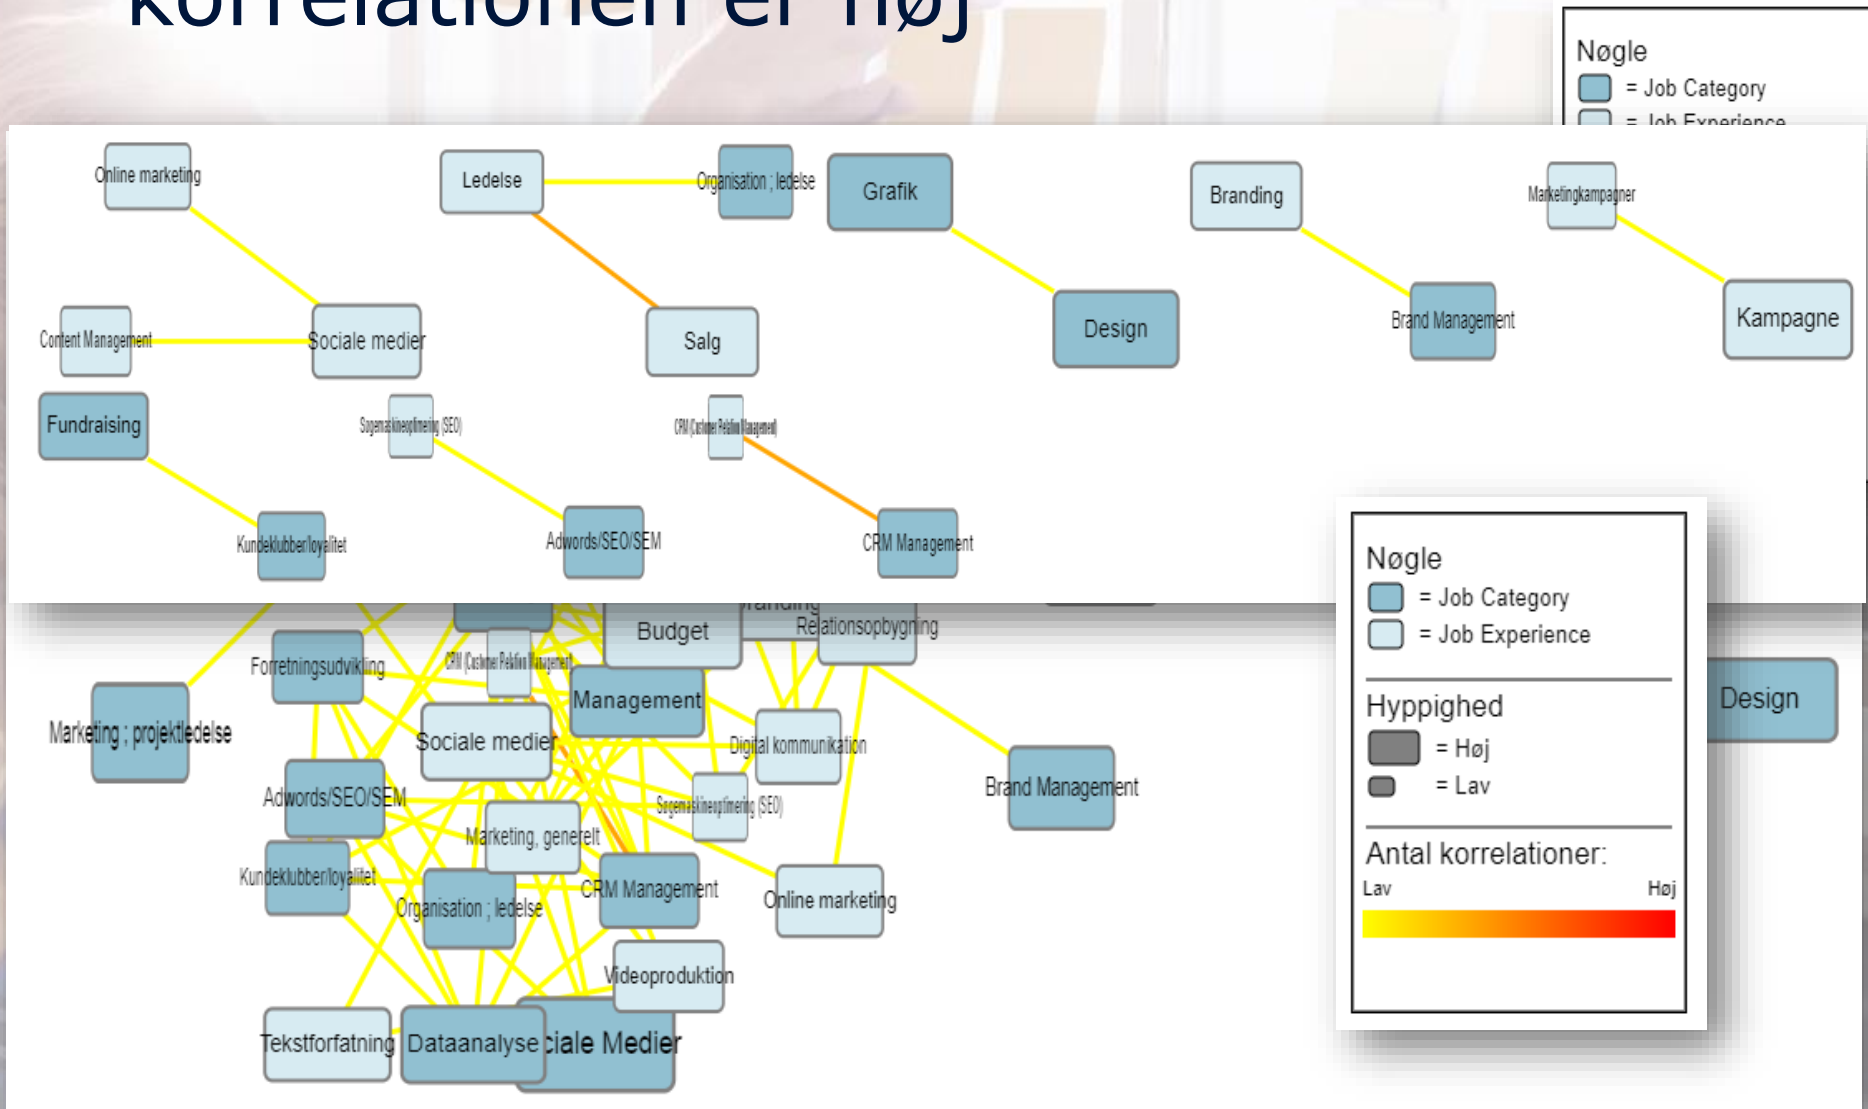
korrelationen er høj

Nøgle
= Job Category
= Job Experience

Online marketing
Ledelse
Organisation ; ledelse
Grafik
Branding
Marketingkampagner
Content Management
Sociale medier
Salg
Design
Brand Management
Kampagne
Fundraising
Søgemaskineoptimering (SEO)
CRM (Customer Relation Management)
Kundeklubber/loyalitet
Adwords/SEO/SEM
CRM Management

Budget
Branding
Relationsopbygning
Forretningsudvikling
CRM (Customer Relation Management)
Marketing ; projektledelse
Management
Sociale medier
Digital kommunikation
Design
Adwords/SEO/SEM
Søgemaskineoptimering (SEO)
Brand Management
Marketing, generelt
Kundeklubber/loyalitet
CRM Management
Organisation ; ledelse
Online marketing
Videoproduktion
Tekstforfatning
Dataanalyse
Sociale Medier

Nøgle
= Job Category
= Job Experience
Hyppighed
= Høj
= Lav
Antal korrelationer:
Lav
Høj